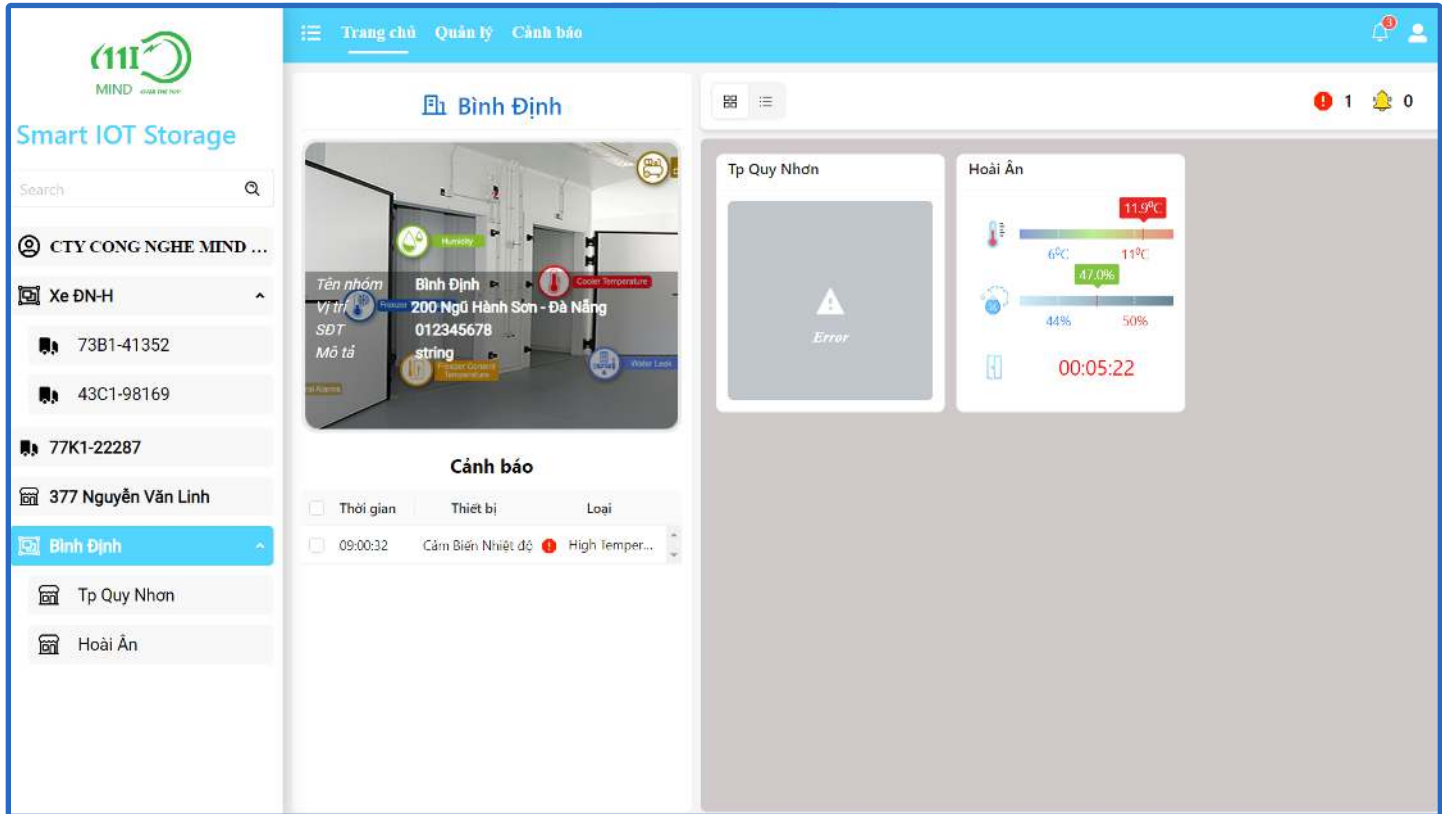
MIND

Smart IOT Storage

Search

CTY CONG NGHE MIND ...

Xe ĐN-H

73B1-41352

43C1-98169

77K1-22287

377 Nguyễn Văn Linh

Bình Định

Tp Quy Nhơn

Hoài Ân

Trang chủ Quản lý Cảnh báo

3

Bình Định

Humidity

Cooler Temperature

Freezer

Freezer Content Temperature

Water Leak

Alarms

Tên nhóm Bình Định
Vị trí 200 Ngũ Hành Sơn - Đà Nẵng
SĐT 012345678
Mô tả string

Cảnh báo

| | Thời gian | Thiết bị | Loại |
|---|---|---|---|
| | 09:00:32 | Cảm Biến Nhiệt độ | High Temper... |

1 0

Tp Quy Nhơn

Error

Hoài Ân

11.9°C

6°C 11°C

47.0%

44% 50%

00:05:22